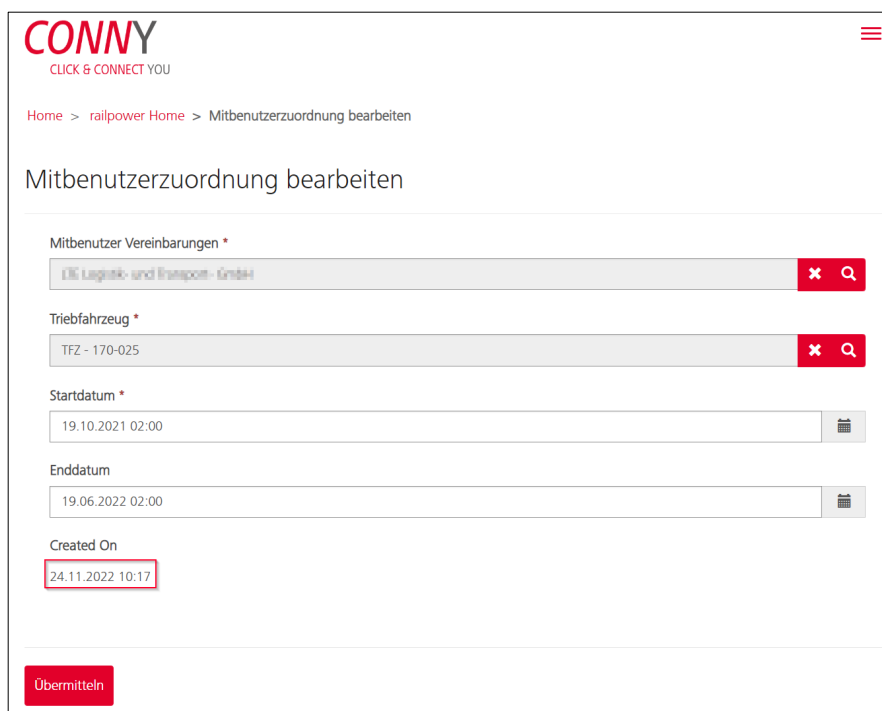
CONNY
CLICK & CONNECT YOU

Home > railpower Home > Mitbenutzerzuordnung bearbeiten

Mitbenutzerzuordnung bearbeiten

Mitbenutzer Vereinbarungen *

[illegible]

Triebfahrzeug *

TFZ - 170-025

Startdatum *

19.10.2021 02:00

Enddatum

19.06.2022 02:00

Created On

24.11.2022 10:17

Übermitteln